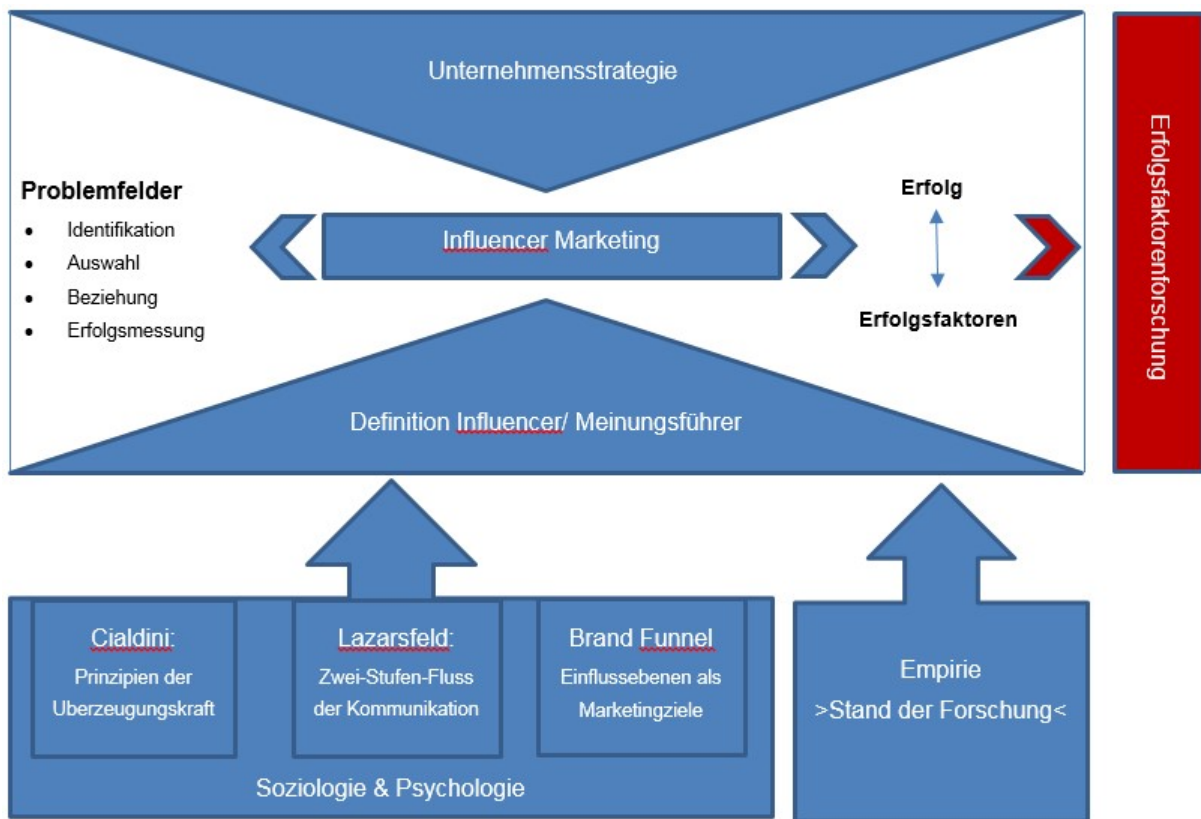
Unternehmensstrategie

Problemfelder
- Identifikation
- Auswahl
- Beziehung
- Erfolgsmessung

Influencer Marketing

Erfolg

Erfolgsfaktoren

Erfolgsfaktorenforschung

Definition Influencer/ Meinungsführer

Cialdini:
Prinzipien der Uberzeugungskraft

Lazarsfeld:
Zwei-Stufen-Fluss der Kommunikation

Brand Funnel
Einflussebenen als Marketingziele

Soziologie & Psychologie

Empirie
>Stand der Forschung<